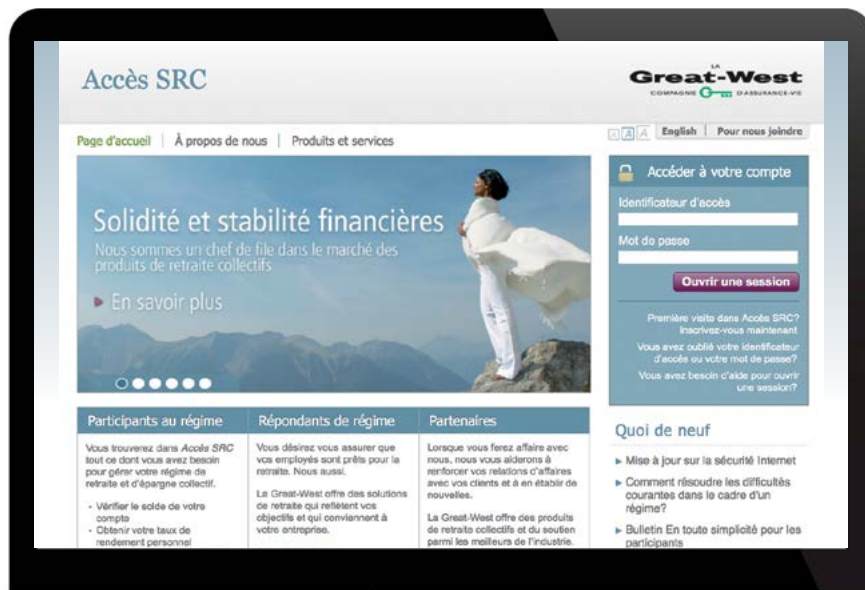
Accès SRC

LA Great-West COMPAGNIE D'ASSURANCE-VIE

Page d'accueil | À propos de nous | Produits et services

A A A English | Pour nous joindre

Solidité et stabilité financières
Nous sommes un chef de file dans le marché des produits de retraite collectifs

▸ En savoir plus

Accéder à votre compte
Identificateur d'accès
Mot de passe
Ouvrir une session

Première visite dans Accès SRC? Inscrivez-vous maintenant
Vous avez oublié votre identificateur d'accès ou votre mot de passe?
Vous avez besoin d'aide pour ouvrir une session?

Participants au régime
Vous trouverez dans Accès SRC tout ce dont vous avez besoin pour gérer votre régime de retraite et d'épargne collectif.
- Vérifier le solde de votre compte
- Obtenir votre taux de rendement personnel

Répondants de régime
Vous désirez vous assurer que vos employés sont prêts pour la retraite. Nous aussi.
La Great-West offre des solutions de retraite qui reflètent vos objectifs et qui conviennent à votre entreprise.

Partenaires
Lorsque vous ferez affaire avec nous, nous vous aiderons à renforcer vos relations d'affaires avec vos clients et à en établir de nouvelles.
La Great-West offre des produits de retraite collectifs et du soutien parmi les meilleurs de l'industrie.

Quoi de neuf
▸ Mise à jour sur la sécurité Internet
▸ Comment résoudre les difficultés courantes dans le cadre d'un régime?
▸ Bulletin En toute simplicité pour les participants